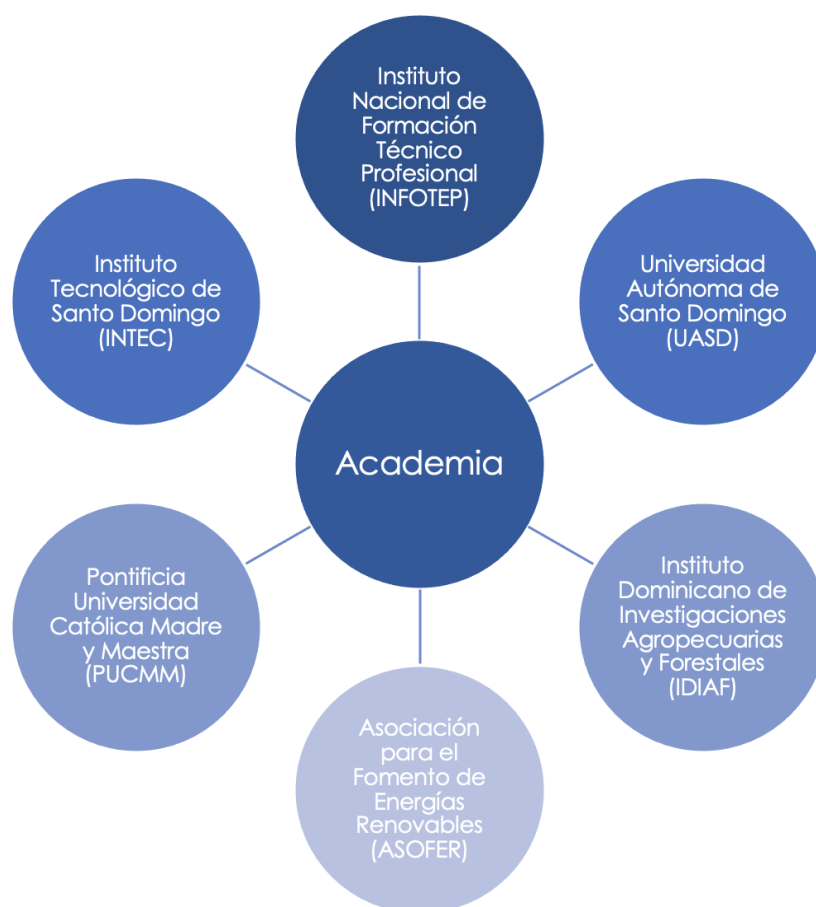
Instituto Nacional de Formación Técnico Profesional (INFOTEP)

Instituto Tecnológico de Santo Domingo (INTEC)

Universidad Autónoma de Santo Domingo (UASD)

Academia

Pontificia Universidad Católica Madre y Maestra (PUCMM)

Instituto Dominicano de Investigaciones Agropecuarias y Forestales (IDIAF)

Asociación para el Fomento de Energías Renovables (ASOFER)